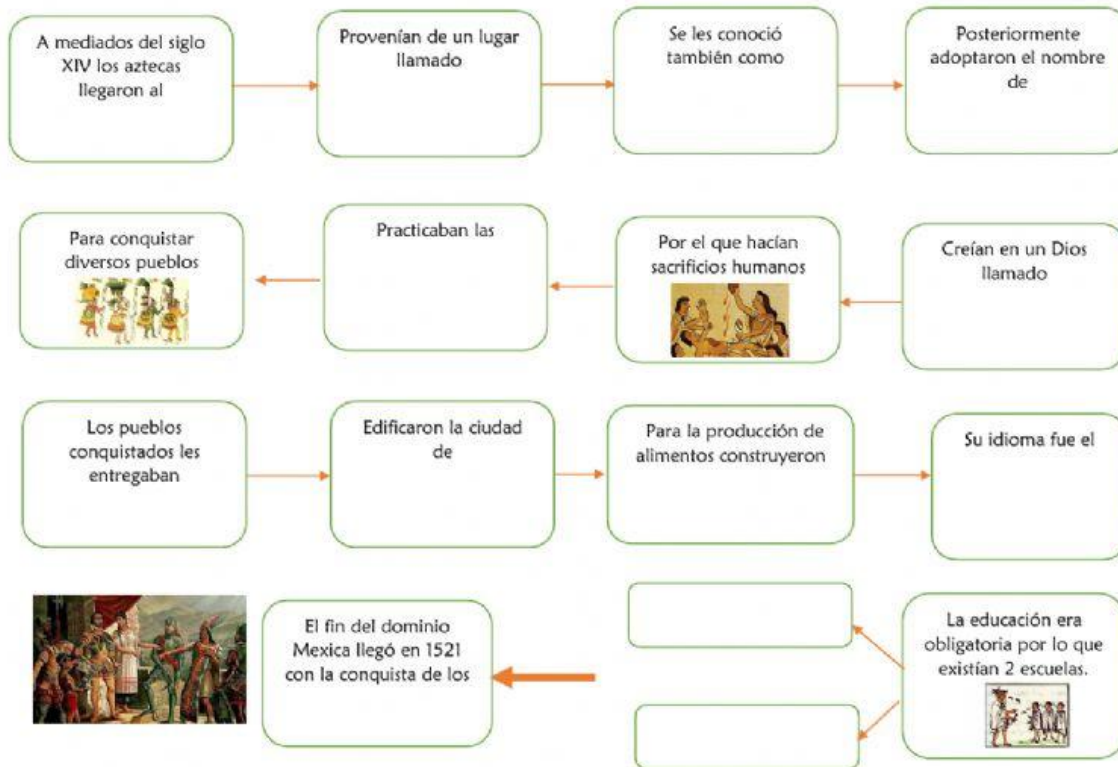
A mediados del siglo XIV los aztecas llegaron al

Provenían de un lugar llamado

Se les conoció también como

Posteriormente adoptaron el nombre de

Creían en un Dios llamado

Por el que hacían sacrificios humanos

Practicaban las

Para conquistar diversos pueblos

Los pueblos conquistados les entregaban

Edificaron la ciudad de

Para la producción de alimentos construyeron

Su idioma fue el

La educación era obligatoria por lo que existían 2 escuelas.

El fin del dominio Mexica llegó en 1521 con la conquista de los